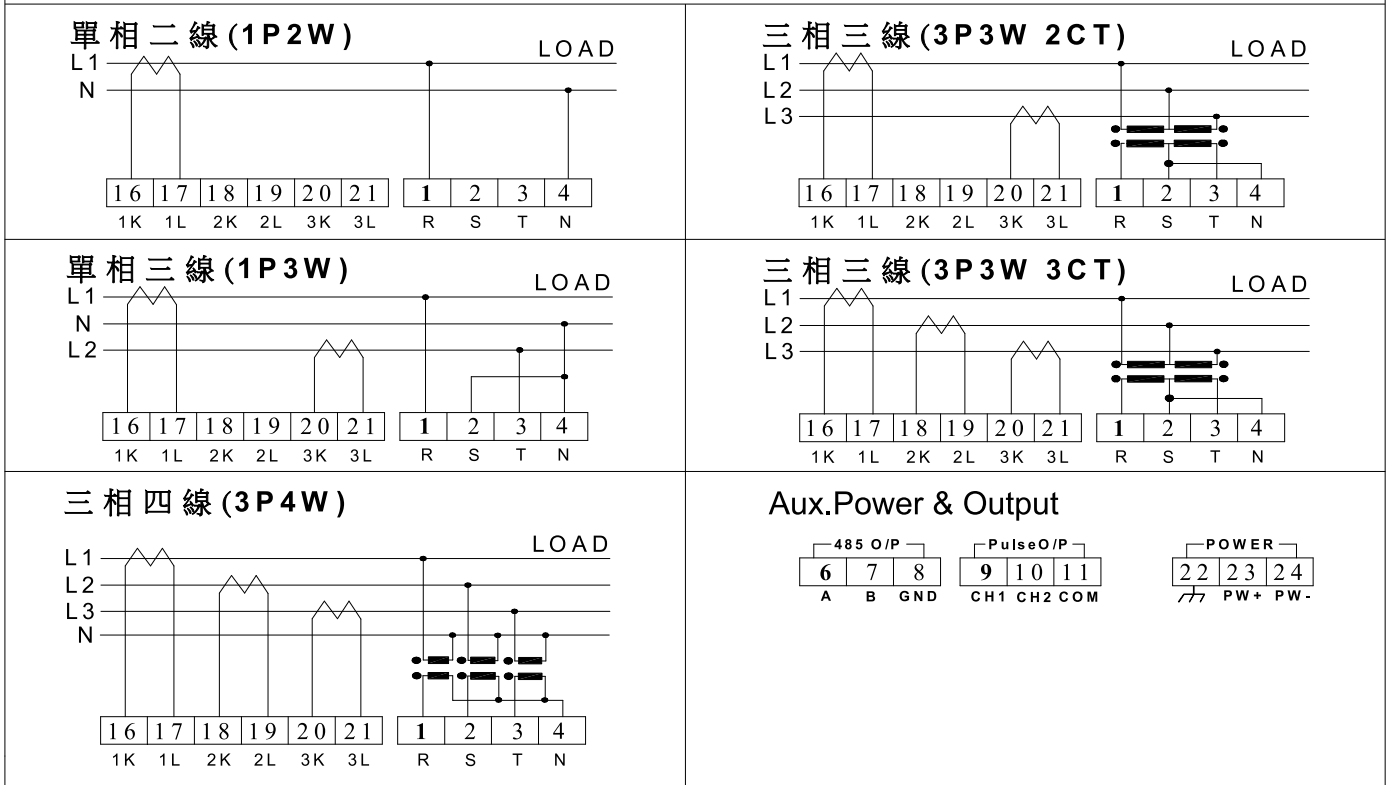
單相二線(1P2W)

LOAD

L1
N

| 16 | 17 | 18 | 19 | 20 | 21 |
|---|---|---|---|---|---|
| 1K | 1L | 2K | 2L | 3K | 3L |

| 1 | 2 | 3 | 4 |
|---|---|---|---|
| R | S | T | N |

三相三線(3P3W 2CT)

LOAD

L1
L2
L3

| 16 | 17 | 18 | 19 | 20 | 21 |
|---|---|---|---|---|---|
| 1K | 1L | 2K | 2L | 3K | 3L |

| 1 | 2 | 3 | 4 |
|---|---|---|---|
| R | S | T | N |

單相三線(1P3W)

LOAD

L1
N
L2

| 16 | 17 | 18 | 19 | 20 | 21 |
|---|---|---|---|---|---|
| 1K | 1L | 2K | 2L | 3K | 3L |

| 1 | 2 | 3 | 4 |
|---|---|---|---|
| R | S | T | N |

三相三線(3P3W 3CT)

LOAD

L1
L2
L3

| 16 | 17 | 18 | 19 | 20 | 21 |
|---|---|---|---|---|---|
| 1K | 1L | 2K | 2L | 3K | 3L |

| 1 | 2 | 3 | 4 |
|---|---|---|---|
| R | S | T | N |

三相四線(3P4W)

LOAD

L1
L2
L3
N

| 16 | 17 | 18 | 19 | 20 | 21 |
|---|---|---|---|---|---|
| 1K | 1L | 2K | 2L | 3K | 3L |

| 1 | 2 | 3 | 4 |
|---|---|---|---|
| R | S | T | N |

Aux.Power & Output

485 O/P

| 6 | 7 | 8 |
|---|---|---|
| A | B | GND |

PulseO/P

| 9 | 10 | 11 |
|---|---|---|
| CH1 | CH2 | COM |

POWER

| 22 | 23 | 24 |
|---|---|---|
|  | PW+ | PW- |